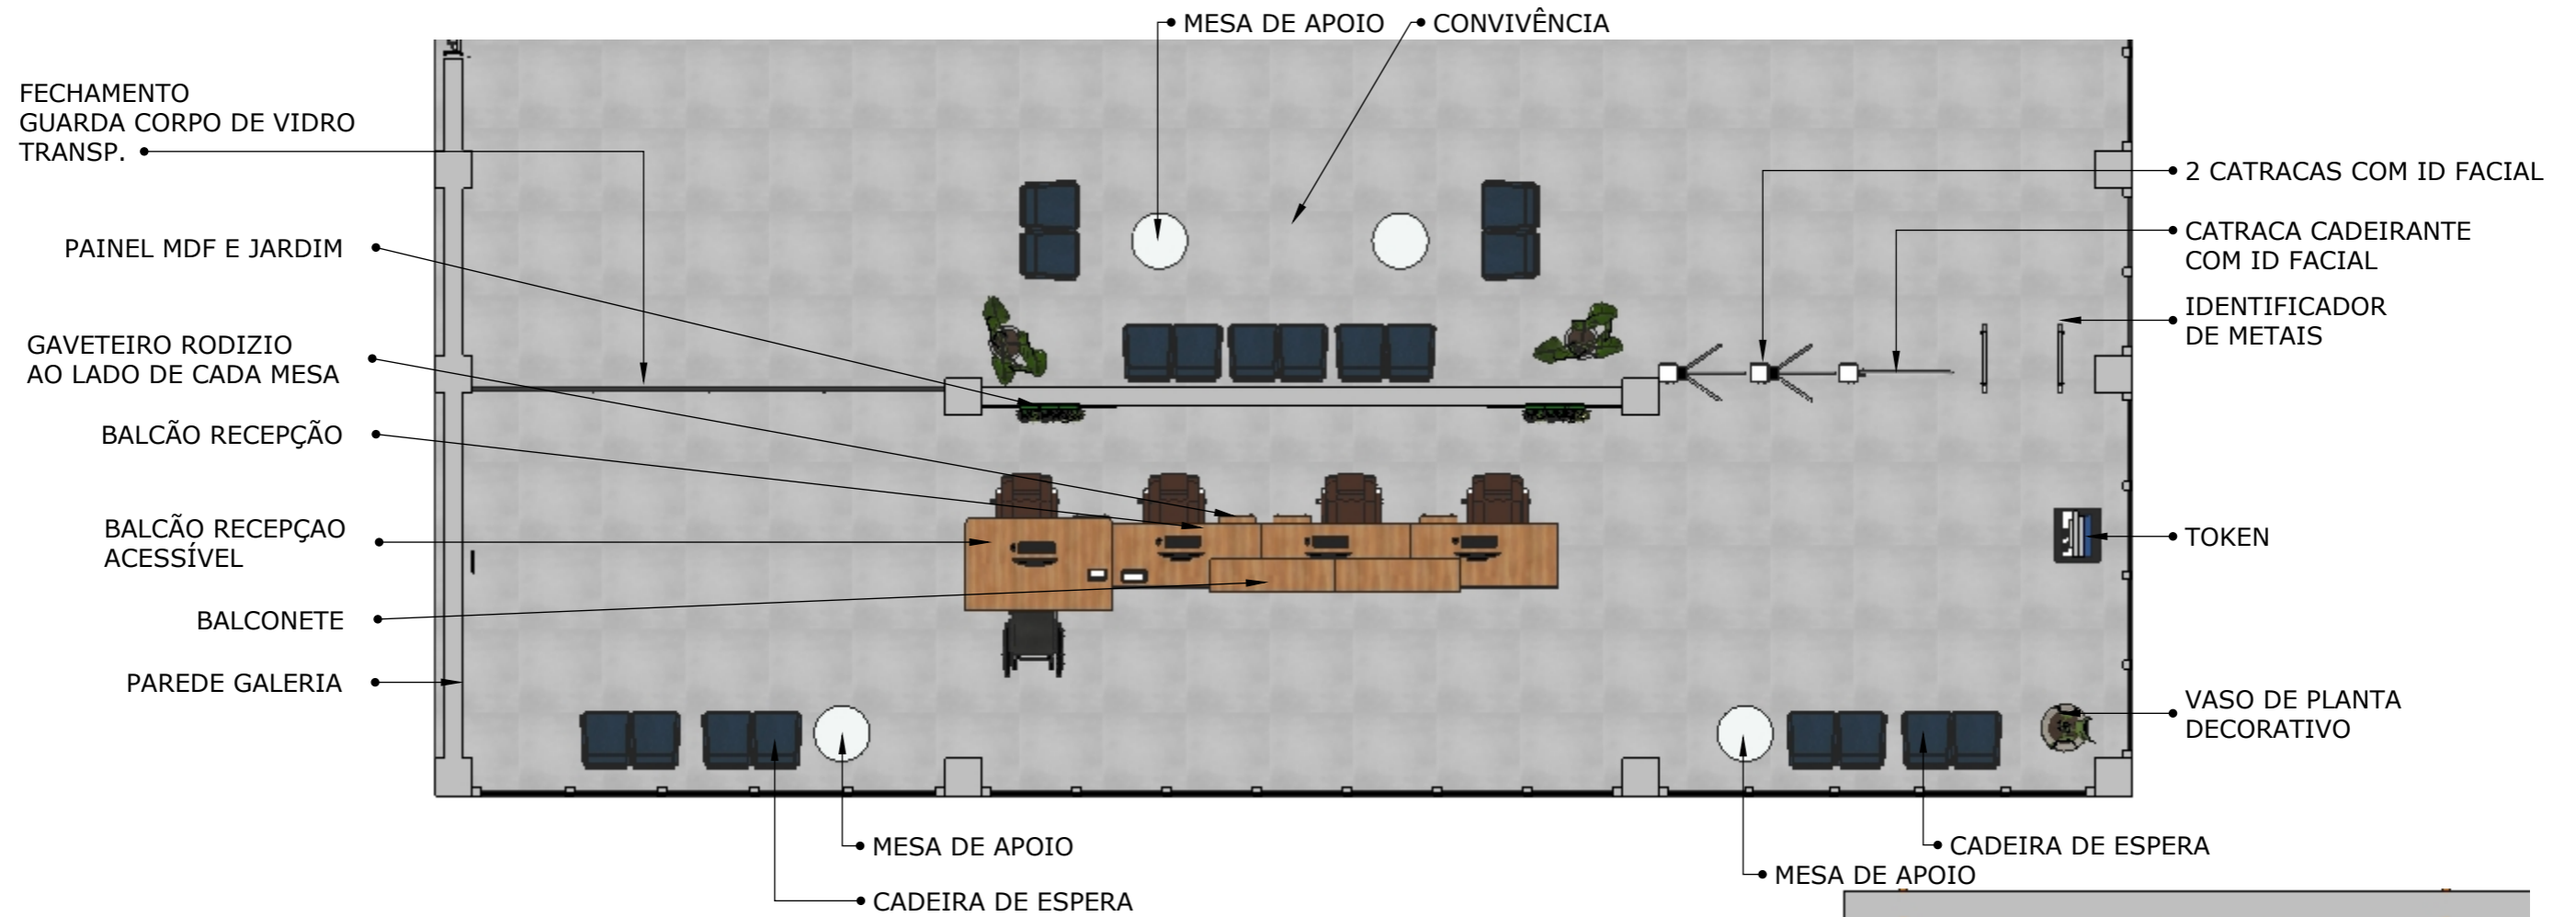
MESA DE APOIO
CONVIVÊNCIA

FECHAMENTO GUARDA CORPO DE VIDRO TRANSP.

2 CATRACAS COM ID FACIAL

PAINEL MDF E JARDIM

CATRACA CADEIRANTE COM ID FACIAL

IDENTIFICADOR DE METAIS

GAVETEIRO RODIZIO AO LADO DE CADA MESA

BALCÃO RECEPÇÃO

BALCÃO RECEPÇAO ACESSÍVEL

TOKEN

BALCONETE

PAREDE GALERIA

VASO DE PLANTA DECORATIVO

MESA DE APOIO

CADEIRA DE ESPERA

MESA DE APOIO

CADEIRA DE ESPERA